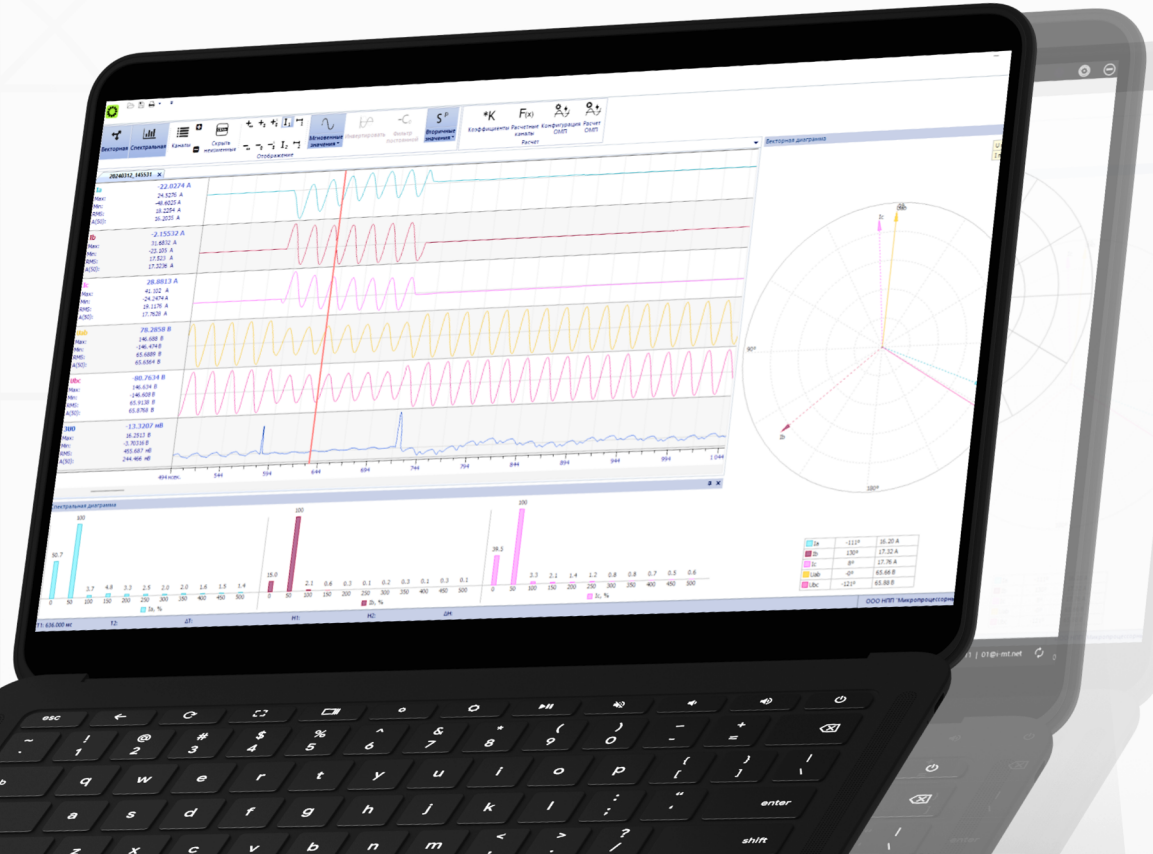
Векторная Спектральная Каналы Скрыть неизменные Отображение Мгновенные значения Интегрировать Фильтр Вторичные значения Коэффициенты Расчетные каналы Конфигурация ОМП Расчет ОМП Расчет

Векторная диаграмма

20240312_145531

Ia -22.0374 A
Max: 24.5276 A
Min: -46.6025 A
RMS: 18.2254 A
A(50): 16.2025 A

Ib -2.15532 A
Max: 31.8832 A
Min: -22.105 A
RMS: 17.523 A
A(50): 17.3236 A

Ic 28.8813 A
Max: 41.102 A
Min: -24.2474 A
RMS: 19.1176 A
A(50): 17.7628 A

Uab 79.2858 B
Max: 146.688 B
Min: -146.474 B
RMS: 65.6889 B
A(50): 65.6564 B

Ubc 80.7634 B
Max: 146.634 B
Min: -146.609 B
RMS: 65.9138 B
A(50): 65.8768 B

3U0 -13.3207 мВ
Max: 16.2913 B
Min: -3.70316 B
RMS: 455.687 мВ
A(50): 244.466 мВ

494 мсек. 544 594 644 694 744 794 844 894 944 994 1 044

90°
180°
Ia
Ib
Ic
Uab

Спектральная диаграмма

50.7 100 3.7 4.8 3.3 2.5 2.0 2.0 1.6 1.5 1.4
0 50 100 150 200 250 300 350 400 450 500
Ia, %

15.0 100 2.1 0.6 0.3 0.1 0.2 0.3 0.1 0.2 0.1
0 50 100 150 200 250 300 350 400 450 500
Ib, %

39.1 100 3.3 2.1 1.4 1.2 0.8 0.8 0.7 0.5 0.6
0 50 100 150 200 250 300 350 400 450 500
Ic, %

| | | |
|---|---|---|
| Ia | -111° | 16.20 A |
| Ib | 130° | 17.32 A |
| Ic | 8° | 17.76 A |
| Uab | -0° | 65.66 B |
| Ubc | -121° | 65.88 B |

ООО НПП "Микропроцессорны

T1: 636.000 мс T2: ΔT: H1: H2: ΔH:

01@i-mt.net

esc ~ ` ! 1 @ 2 # 3 $ 4 % 5 ^ 6 & 7 * 8 ( 9 ) 0 _ - + = q w e r t y u i o p { [ } ] | \ a s d f g h j k l : ; " ' enter z x c v b n m < , > . ? / shift